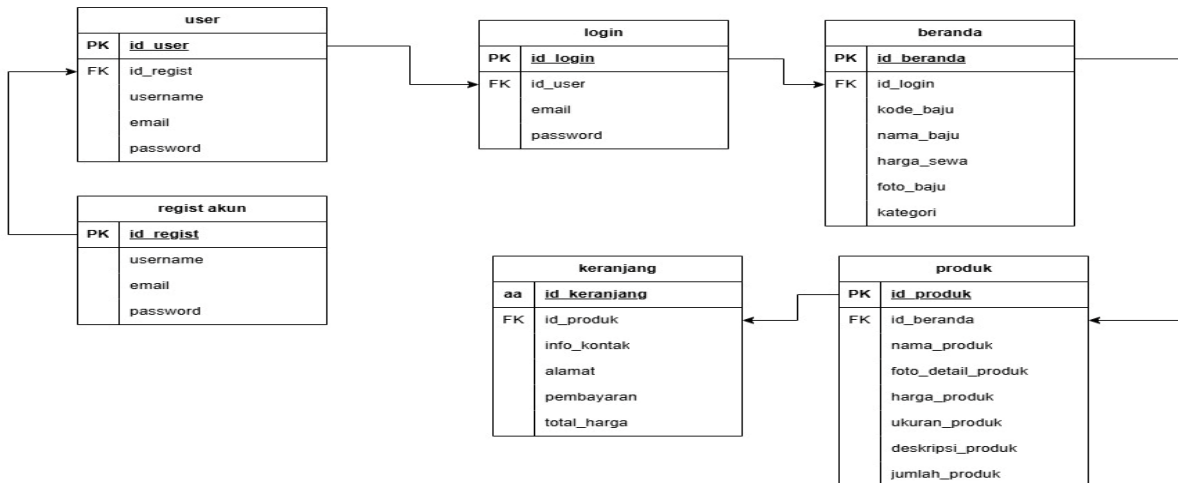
user

| PK | id_user |
|---|---|
| FK | id_regist |
| | username |
| | email |
| | password |

login

| PK | id_login |
|---|---|
| FK | id_user |
| | email |
| | password |

beranda

| PK | id_beranda |
|---|---|
| FK | id_login |
| | kode_baju |
| | nama_baju |
| | harga_sewa |
| | foto_baju |
| | kategori |

regist akun

| PK | id_regist |
|---|---|
| | username |
| | email |
| | password |

keranjang

| aa | id_keranjang |
|---|---|
| FK | id_produk |
| | info_kontak |
| | alamat |
| | pembayaran |
| | total_harga |

produk

| PK | id_produk |
|---|---|
| FK | id_beranda |
| | nama_produk |
| | foto_detail_produk |
| | harga_produk |
| | ukuran_produk |
| | deskripsi_produk |
| | jumlah_produk |